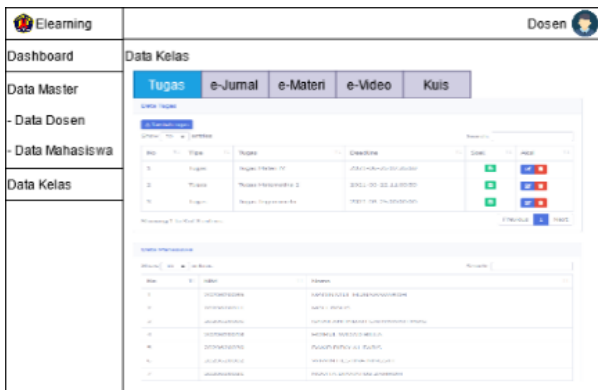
Elearning

Dosen

Dashboard

Data Master

- Data Dosen

- Data Mahasiswa

Data Kelas

Data Kelas

Tugas | e-Jurnal | e-Materi | e-Video | Kuis

Data Tugas

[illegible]

Show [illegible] entries

Search:

| No | Tipe | Tugas | Deadline | Soal | Aksi |
|---|---|---|---|---|---|
| 1 | Tugas | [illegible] | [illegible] | | |
| 2 | Tugas | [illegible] | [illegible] | | |
| 3 | Tugas | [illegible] | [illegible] | | |

Showing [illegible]

Previous 1 Next

Data Mahasiswa

Show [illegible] entries

Search:

| No | NIM | Nama |
|---|---|---|
| 1 | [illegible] | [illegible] |
| 2 | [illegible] | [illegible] |
| 3 | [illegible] | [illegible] |
| 4 | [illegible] | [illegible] |
| 5 | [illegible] | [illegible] |
| 6 | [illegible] | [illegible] |
| 7 | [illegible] | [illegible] |